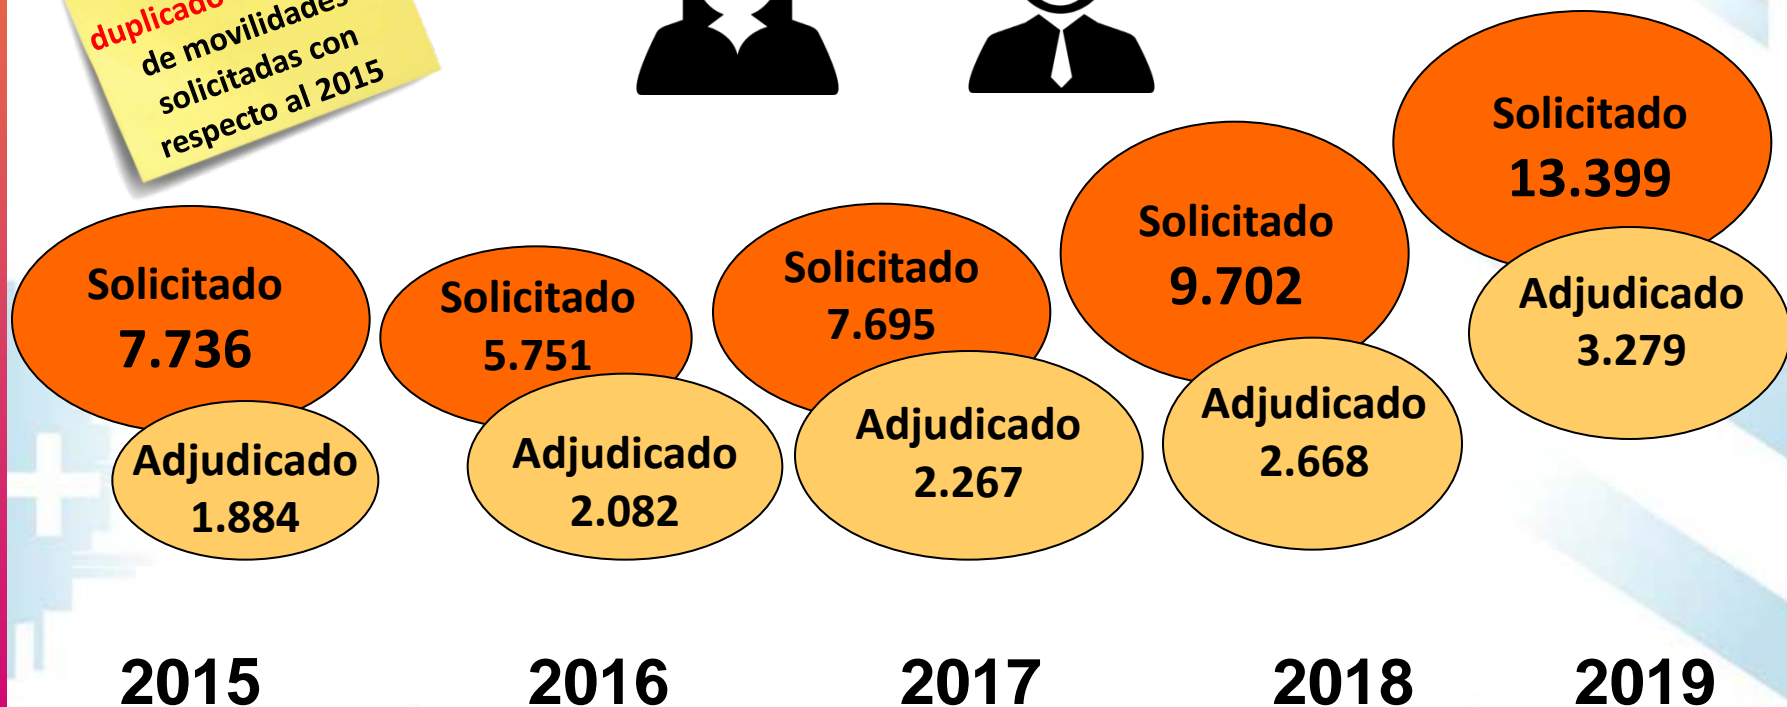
duplicado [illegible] de movilidades solicitadas con respecto al 2015

Solicitado
7.736

Adjudicado
1.884

Solicitado
5.751

Adjudicado
2.082

Solicitado
7.695

Adjudicado
2.267

Solicitado
9.702

Adjudicado
2.668

Solicitado
13.399

Adjudicado
3.279

2015

2016

2017

2018

2019